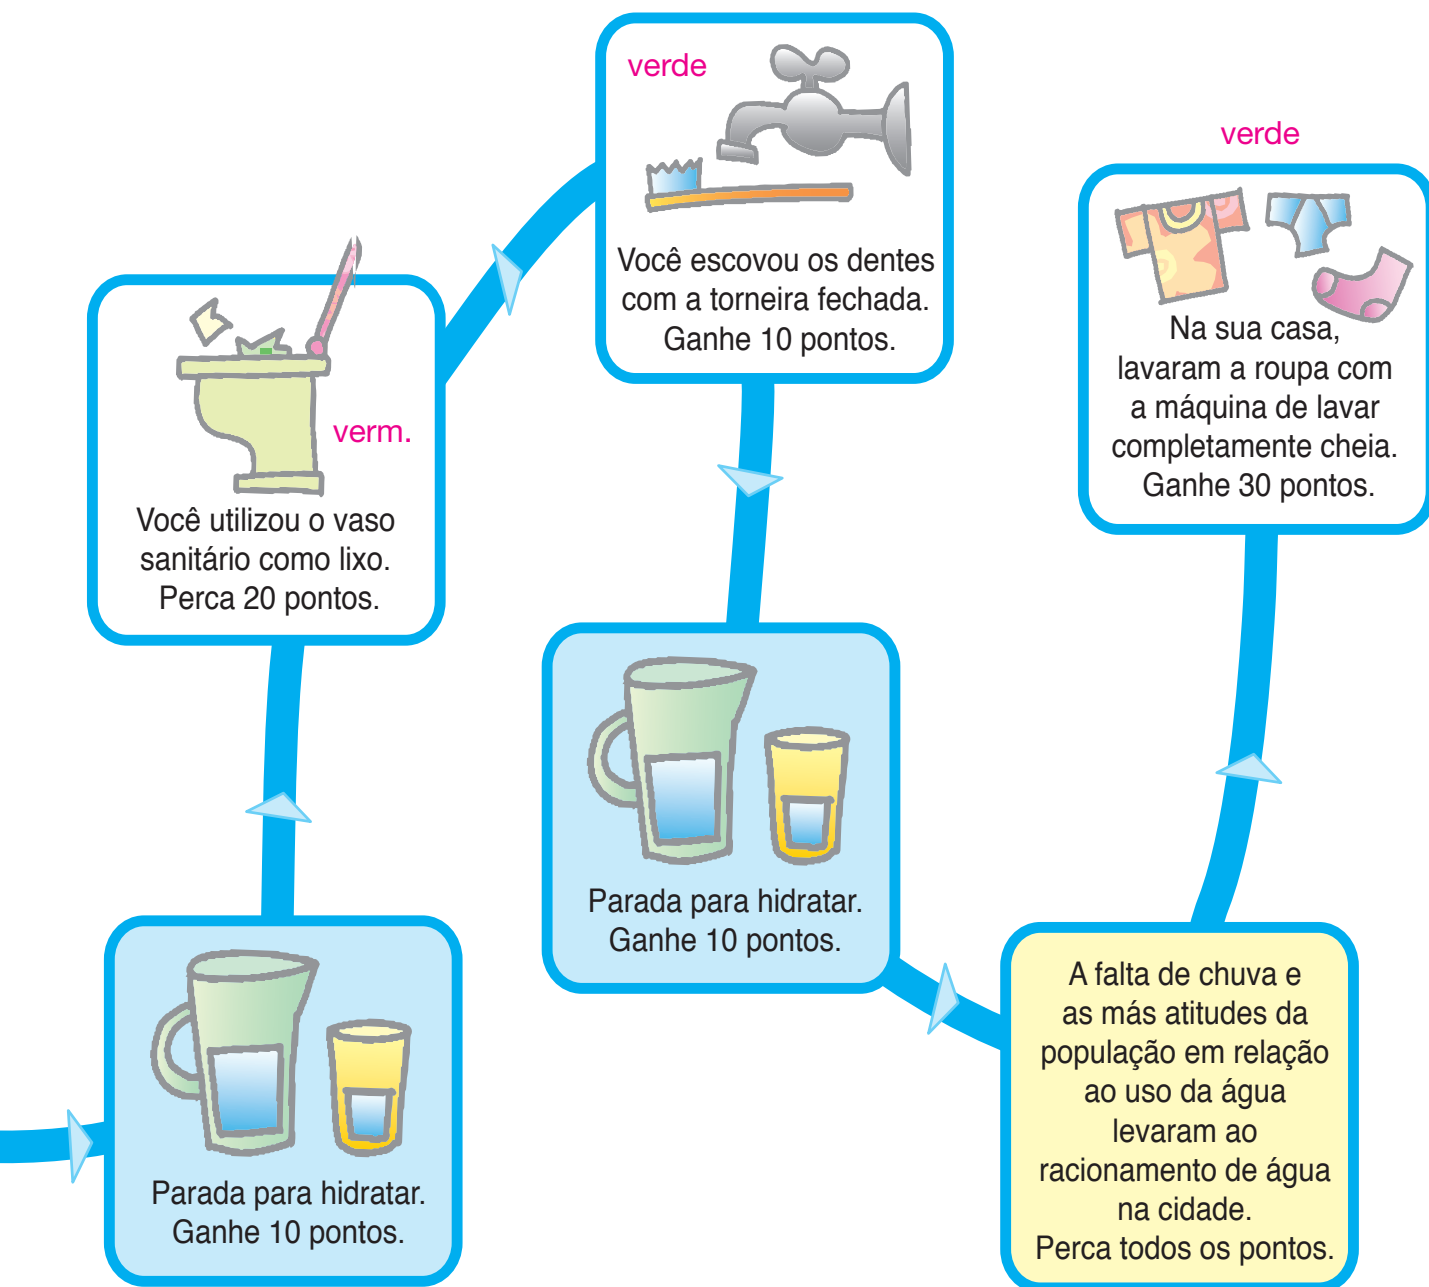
Parada para hidratar.
Ganhe 10 pontos.

verm.

Você utilizou o vaso sanitário como lixo.
Perca 20 pontos.

verde

Você escovou os dentes com a torneira fechada.
Ganhe 10 pontos.

Parada para hidratar.
Ganhe 10 pontos.

A falta de chuva e as más atitudes da população em relação ao uso da água levaram ao racionamento de água na cidade.
Perca todos os pontos.

verde

Na sua casa, lavaram a roupa com a máquina de lavar completamente cheia.
Ganhe 30 pontos.